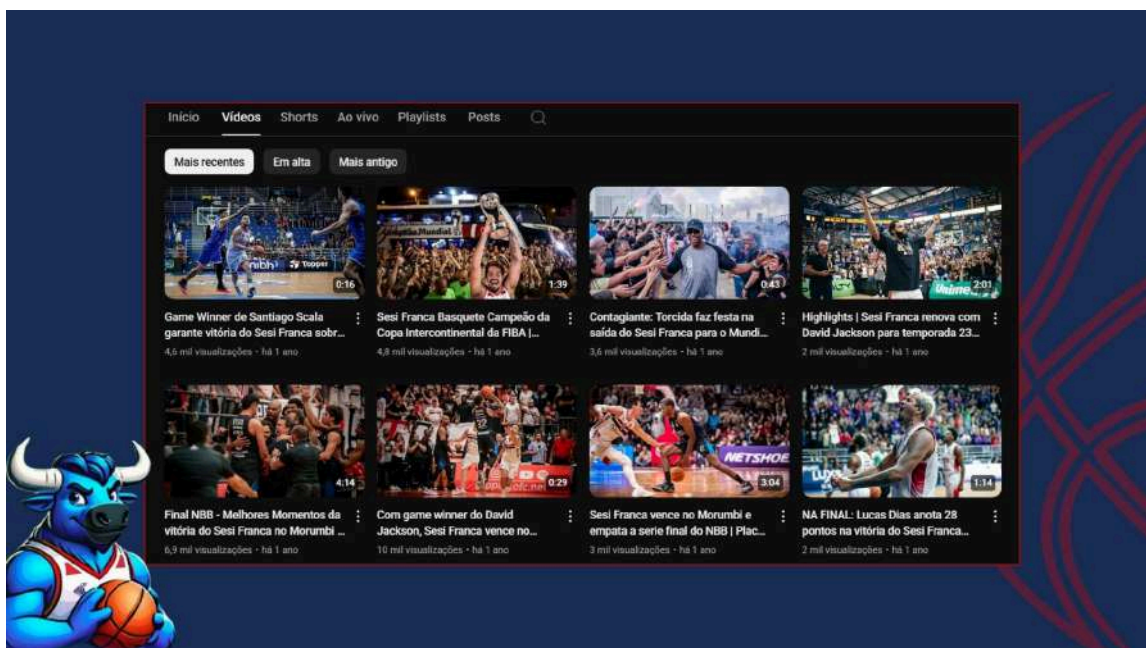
Início Vídeos Shorts Ao vivo Playlists Posts

Mais recentes Em alta Mais antigo

0:16
Game Winner de Santiago Scala garante vitória do Sesi Franca sobr...
4,6 mil visualizações • há 1 ano

1:39
Sesi Franca Basquete Campeão da Copa Intercontinental da FIBA |...
4,8 mil visualizações • há 1 ano

0:43
Contagiante: Torcida faz festa na saída do Sesi Franca para o Mundi...
3,6 mil visualizações • há 1 ano

2:01
Highlights | Sesi Franca renova com David Jackson para temporada 23...
2 mil visualizações • há 1 ano

4:14
Final NBB - Melhores Momentos da vitória do Sesi Franca no Morumbi ...
6,9 mil visualizações • há 1 ano

0:29
Com game winner do David Jackson, Sesi Franca vence no...
10 mil visualizações • há 1 ano

3:04
Sesi Franca vence no Morumbi e empata a serie final do NBB | Plac...
3 mil visualizações • há 1 ano

1:14
NA FINAL: Lucas Dias anota 28 pontos na vitória do Sesi Franca...
2 mil visualizações • há 1 ano